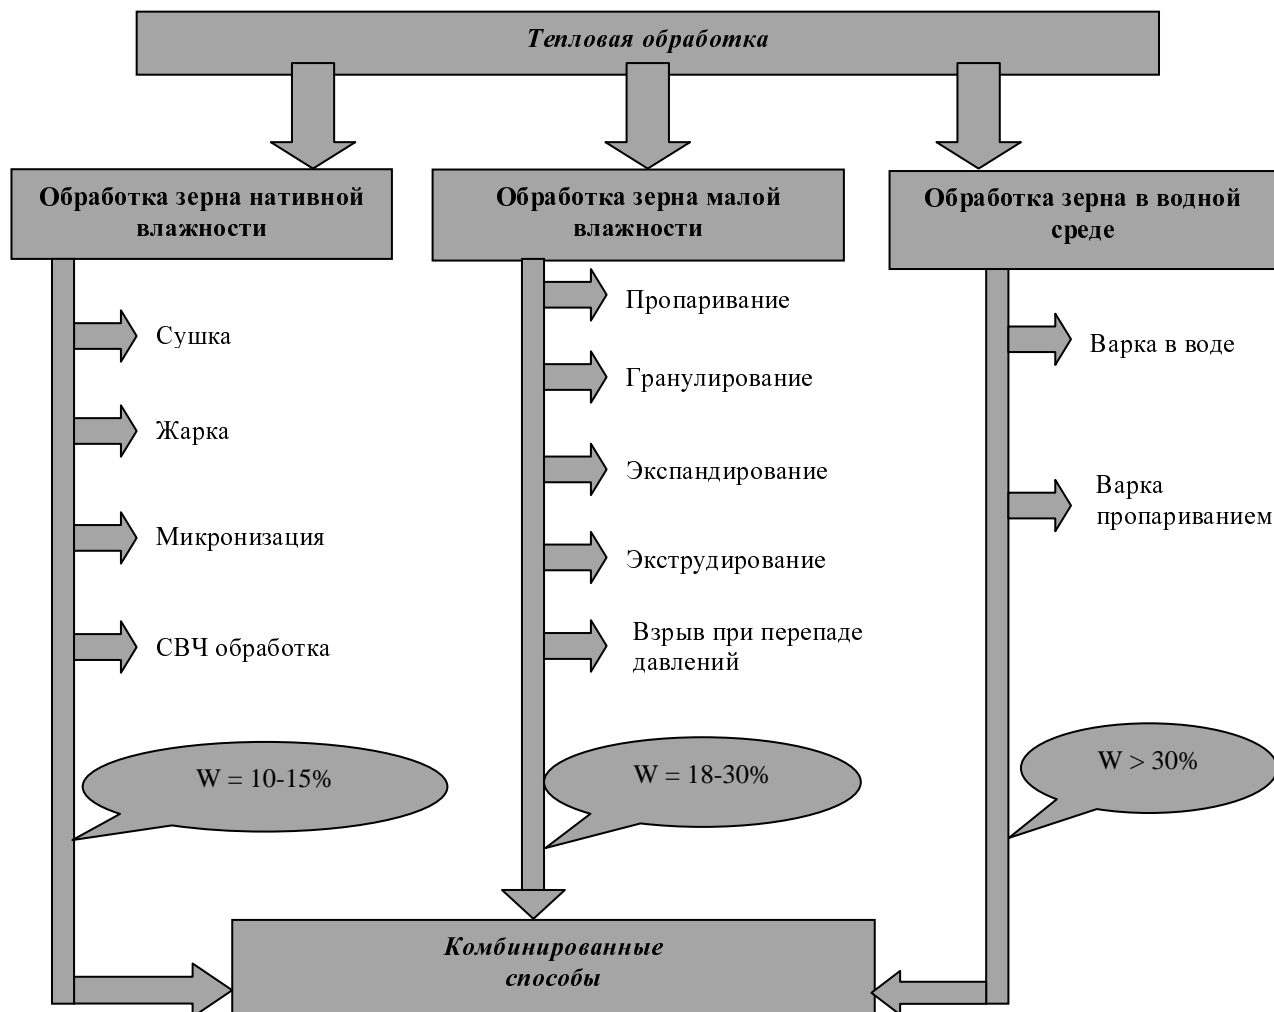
Тепловая обработка

Обработка зерна нативной влажности

Сушка

Жарка

Микронизация

СВЧ обработка

W = 10-15%

Обработка зерна малой влажности

Пропаривание

Гранулирование

Экспандирование

Экструдирование

Взрыв при перепаде давлений

W = 18-30%

Обработка зерна в водной среде

Варка в воде

Варка пропариванием

W > 30%

Комбинированные способы